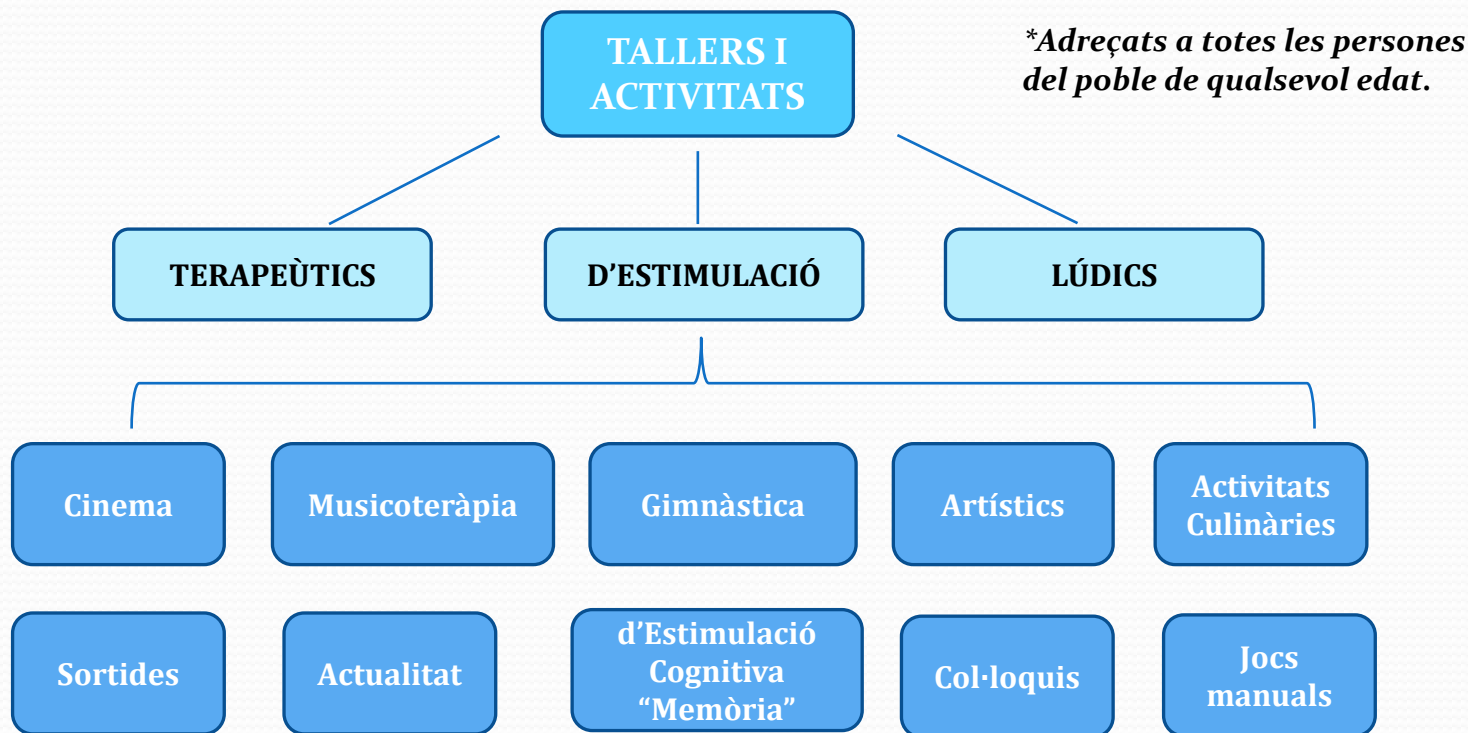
TALLERS I ACTIVITATS

*Adreçats a totes les persones del poble de qualsevol edat.

TERAPEÙTICS

D'ESTIMULACIÓ

LÚDICS

Cinema

Musicoteràpia

Gimnàstica

Artístics

Activitats Culinàries

Sortides

Actualitat

d'Estimulació Cognitiva "Memòria"

Col·loquis

Jocs manuals